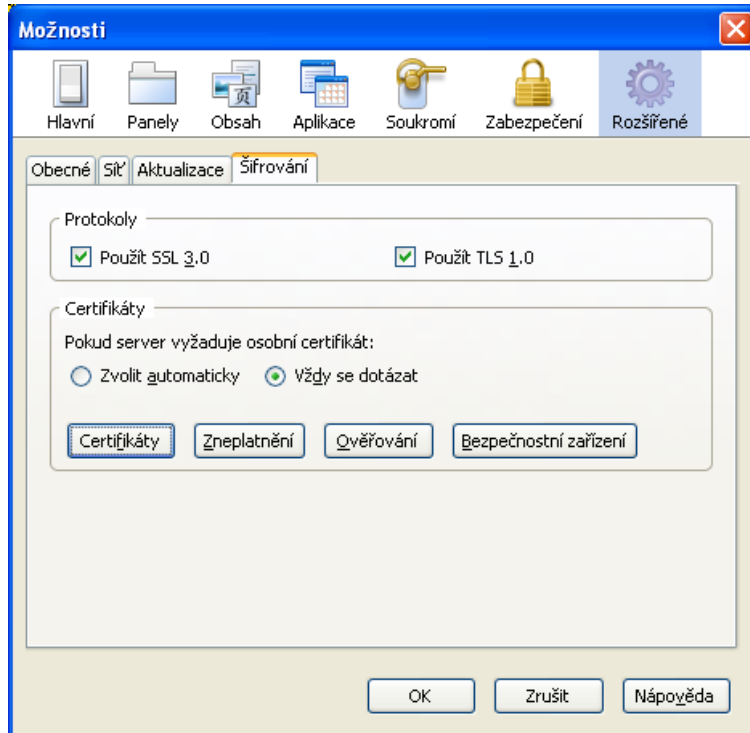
Možnosti

Hlavní Panely Obsah Aplikace Soukromí Zabezpečení Rozšířené

Obecné Síť Aktualizace Šifrování

Protokoly

Použít SSL 3.0 Použít TLS 1.0

Certifikáty

Pokud server vyžaduje osobní certifikát:

Zvolit automaticky Vždy se dotázat

Certifikáty Zneplatnění Ověřování Bezpečnostní zařízení

OK Zrušit Nápověda